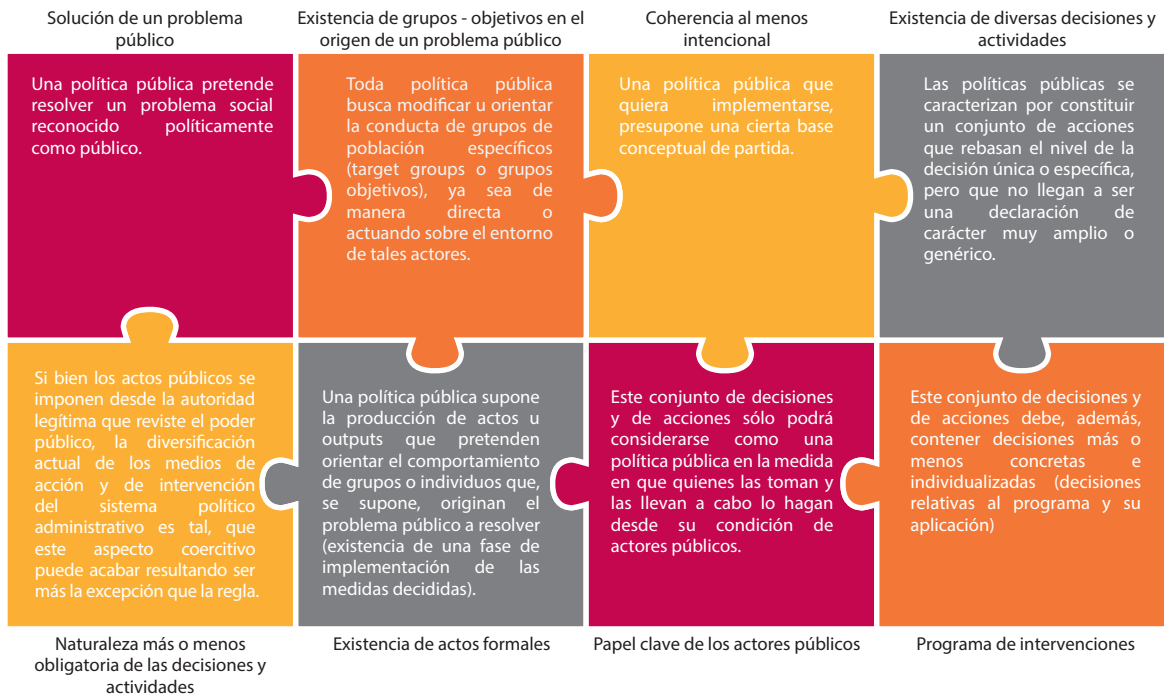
Solución de un problema público

Existencia de grupos - objetivos en el origen de un problema público

Coherencia al menos intencional

Existencia de diversas decisiones y actividades

Una política pública pretende resolver un problema social reconocido políticamente como público.

Toda política pública busca modificar u orientar la conducta de grupos de población específicos (target groups o grupos objetivos), ya sea de manera directa o actuando sobre el entorno de tales actores.

Una política pública que quiera implementarse, presupone una cierta base conceptual de partida.

Las políticas públicas se caracterizan por constituir un conjunto de acciones que rebasan el nivel de la decisión única o específica, pero que no llegan a ser una declaración de carácter muy amplio o genérico.

Si bien los actos públicos se imponen desde la autoridad legítima que reviste el poder público, la diversificación actual de los medios de acción y de intervención del sistema político administrativo es tal, que este aspecto coercitivo puede acabar resultando ser más la excepción que la regla.

Una política pública supone la producción de actos u outputs que pretenden orientar el comportamiento de grupos o individuos que, se supone, originan el problema público a resolver (existencia de una fase de implementación de las medidas decididas).

Este conjunto de decisiones y de acciones sólo podrá considerarse como una política pública en la medida en que quienes las toman y las llevan a cabo lo hagan desde su condición de actores públicos.

Este conjunto de decisiones y de acciones debe, además, contener decisiones más o menos concretas e individualizadas (decisiones relativas al programa y su aplicación)

Naturaleza más o menos obligatoria de las decisiones y actividades

Existencia de actos formales

Papel clave de los actores públicos

Programa de intervenciones